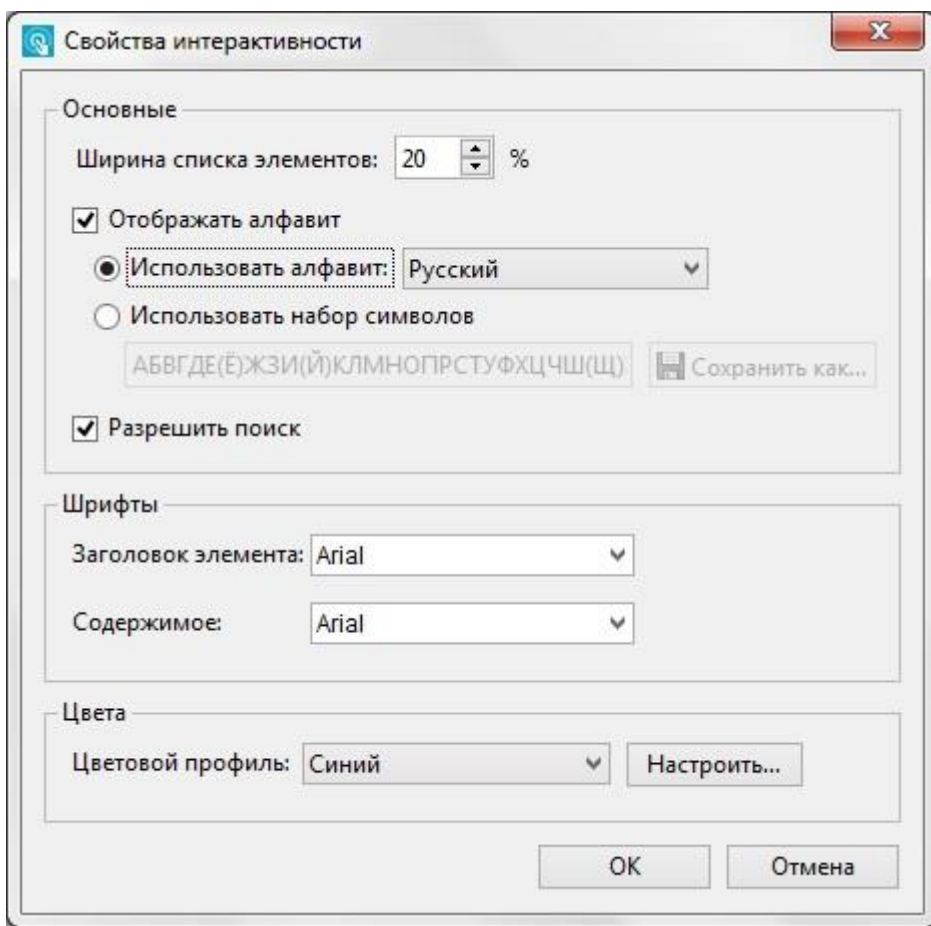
Свойства интерактивности

Основные

Ширина списка элементов: 20 %

Отображать алфавит

Использовать алфавит: Русский

Использовать набор символов

АБВГДЕ(Ё)ЖЗИ(Й)КЛМНОПРСТУФХЦЧШ(Щ)

Сохранить как...

Разрешить поиск

Шрифты

Заголовок элемента: Arial

Содержимое: Arial

Цвета

Цветовой профиль: Синий

Настроить...

OK

Отмена